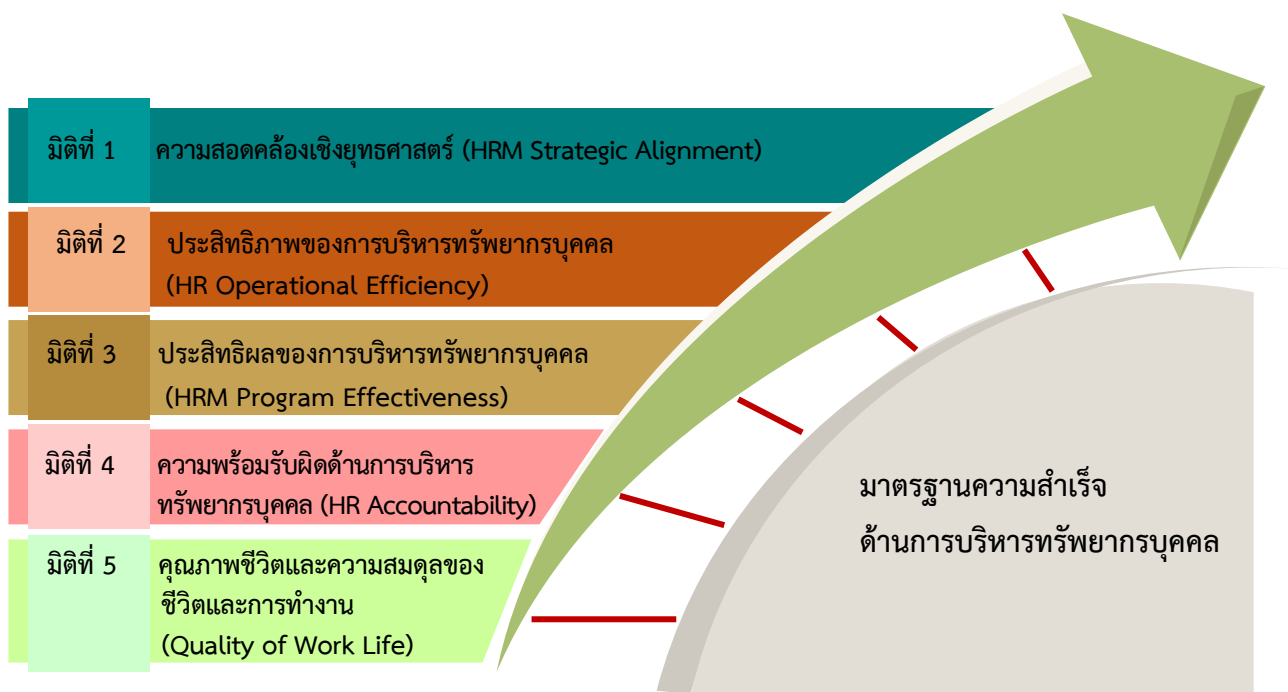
มิติที่ 1 ความสอดคล้องเชิงยุทธศาสตร์ (HRM Strategic Alignment)

มิติที่ 2 ประสิทธิภาพของการบริหารทรัพยากรบุคคล (HR Operational Efficiency)

มิติที่ 3 ประสิทธิผลของการบริหารทรัพยากรบุคคล (HRM Program Effectiveness)

มิติที่ 4 ความพร้อมรับผิดด้านการบริหารทรัพยากรบุคคล (HR Accountability)

มิติที่ 5 คุณภาพชีวิตและความสมดุลของชีวิตและการทำงาน (Quality of Work Life)

มาตรฐานความสำเร็จ
ด้านการบริหารทรัพยากรบุคคล